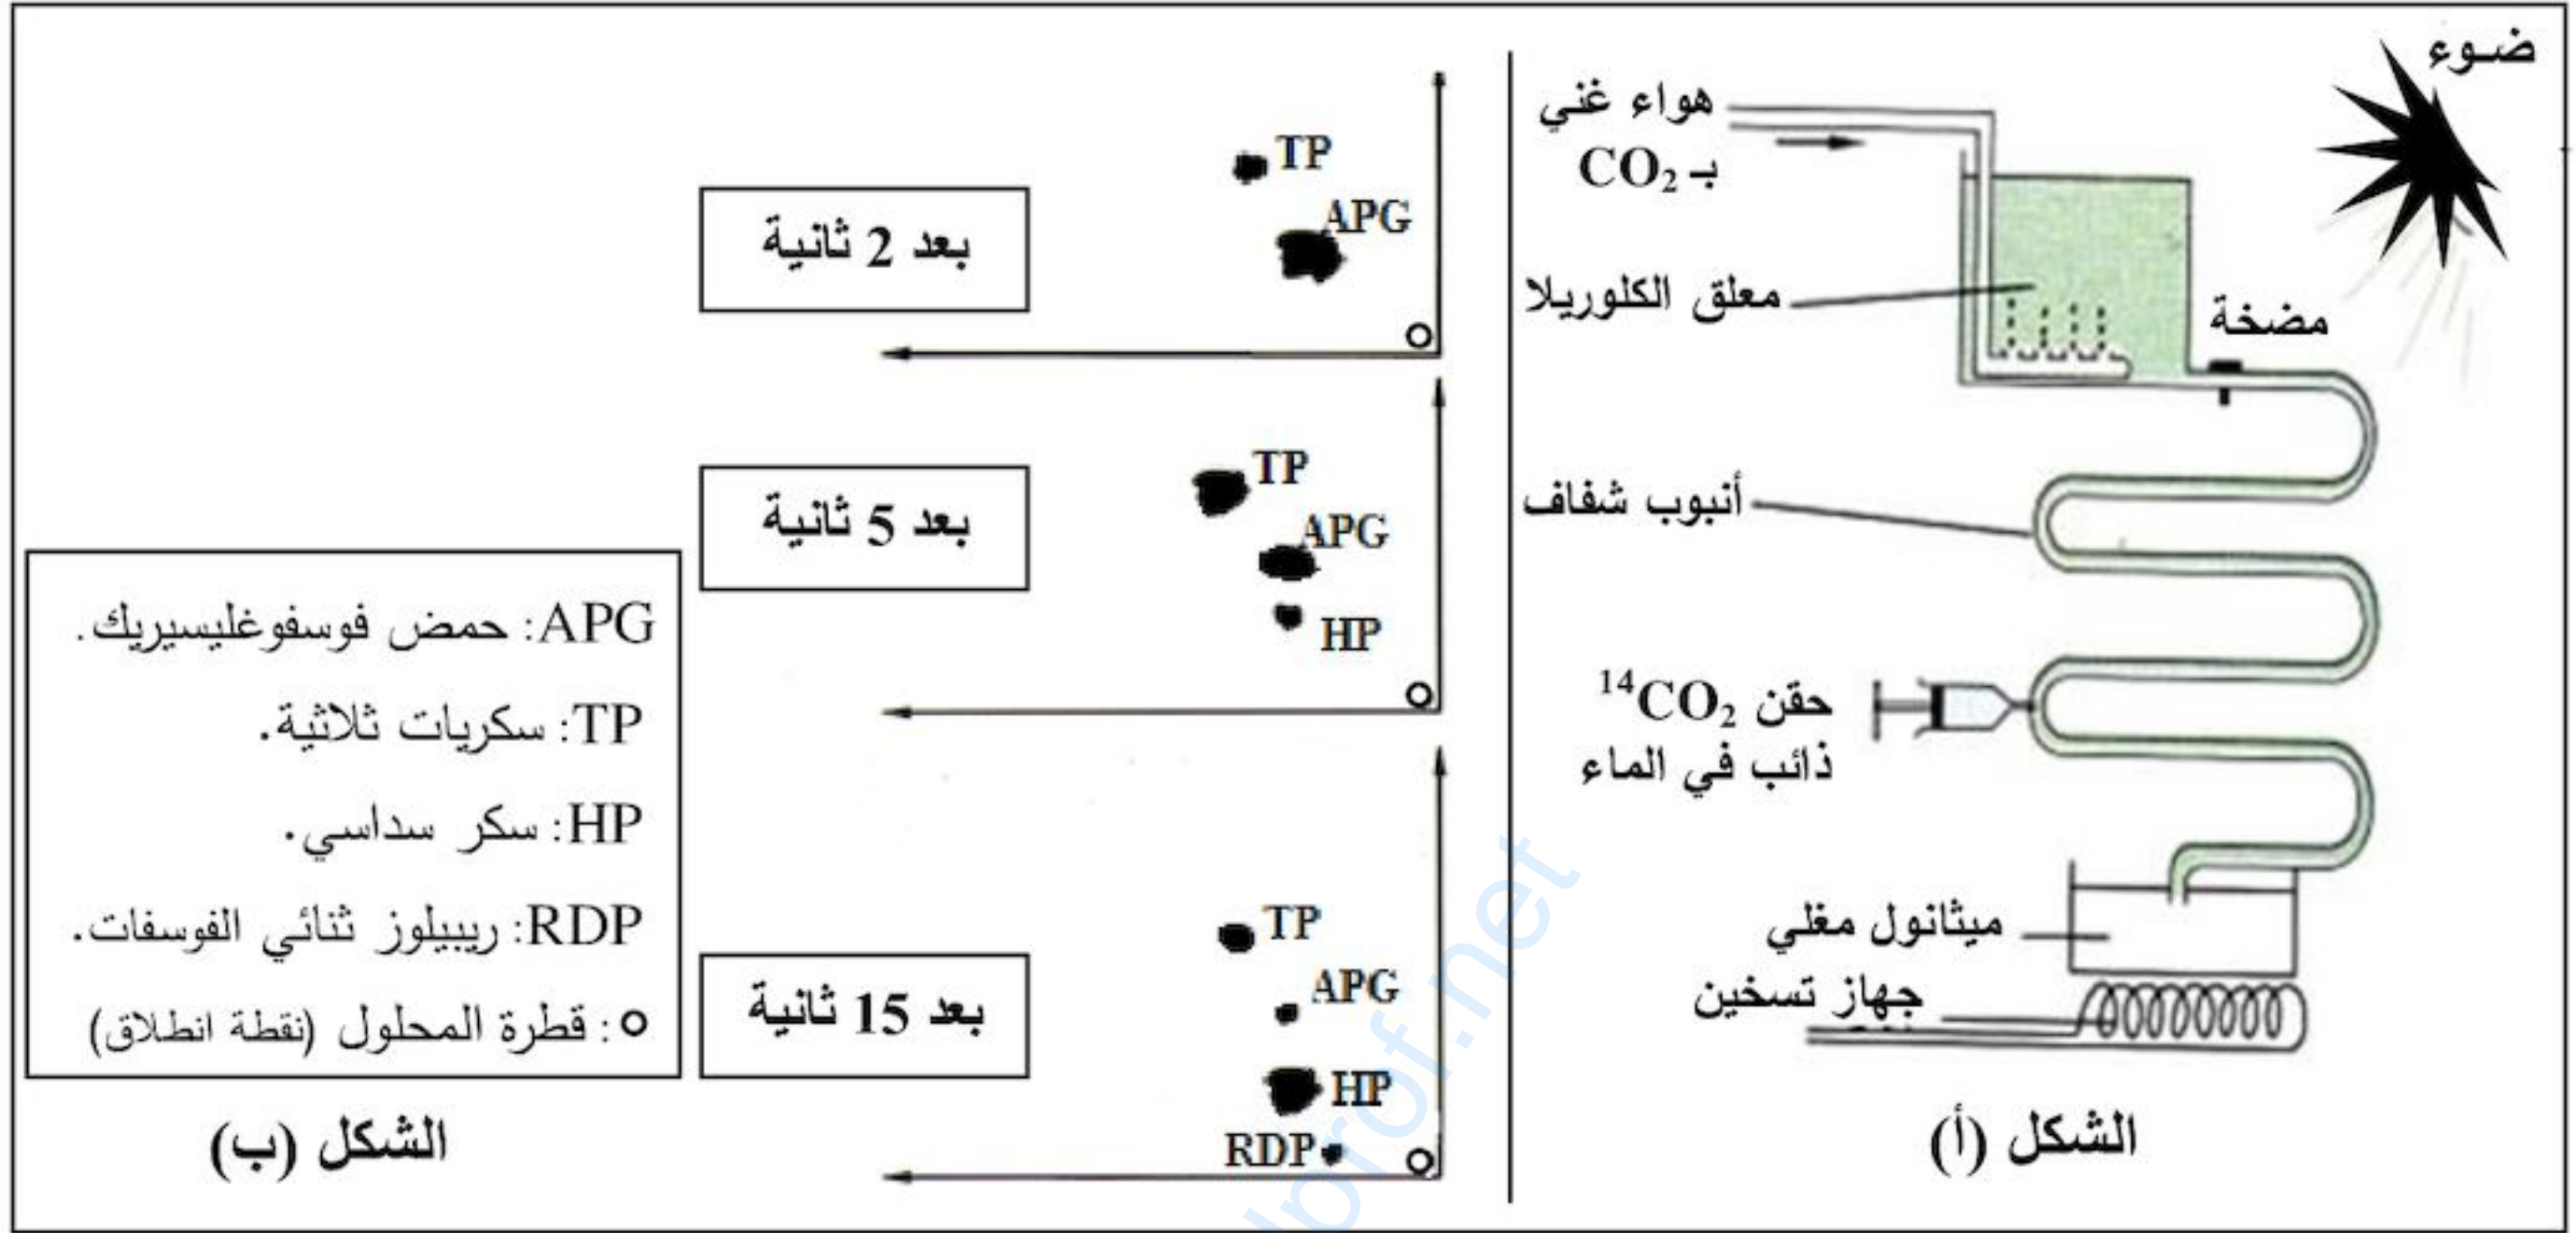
ضـوء
هواء غني
بـ $CO_2$
معلق الكلوريلا
مضخة
أنبوب شفاف
حقن $^{14}CO_2$
ذائب في الماء
ميثانول مغلي
جهاز تسخين
الشكل (أ)

TP
APG
بعد 2 ثانية

TP
APG
HP
بعد 5 ثانية

TP
APG
HP
RDP
بعد 15 ثانية

APG: حمض فوسفوغليسيريك.
TP: سكريات ثلاثية.
HP: سكر سداسي.
RDP: ريبيلوز ثنائي الفوسفات.
o: قطرة المحلول (نقطة انطلاق)

الشكل (ب)